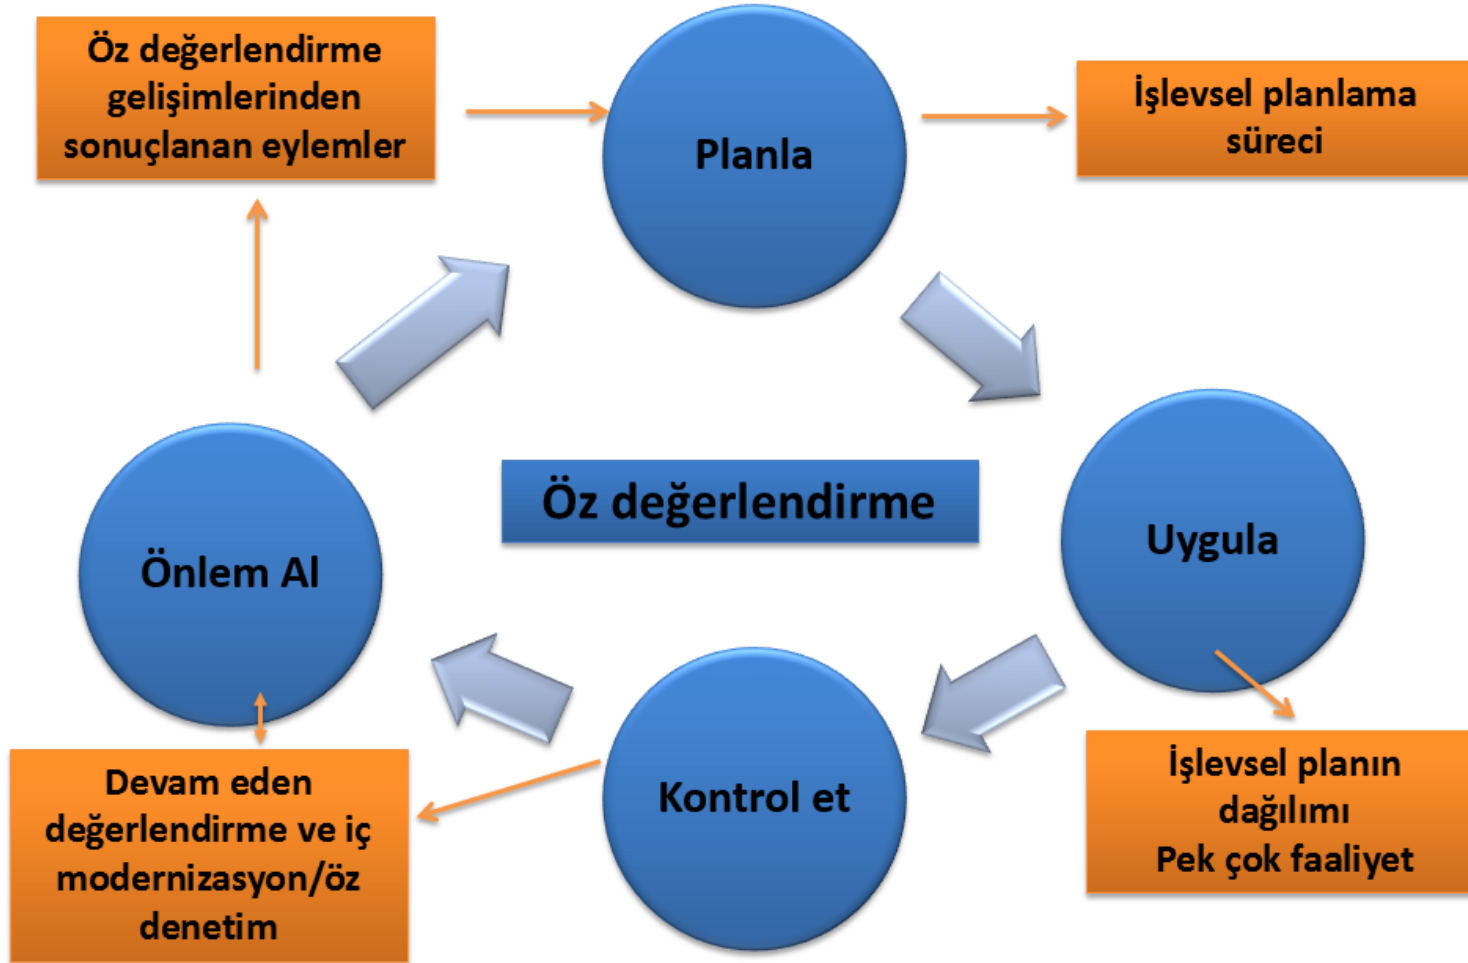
Öz değerlendirme gelişimlerinden sonuçlanan eylemler

Planla

İşlevsel planlama süreci

Öz değerlendirme

Önlem Al

Uygula

Kontrol et

İşlevsel planın dağılımı
Pek çok faaliyet

Devam eden değerlendirme ve iç modernizasyon/öz denetim